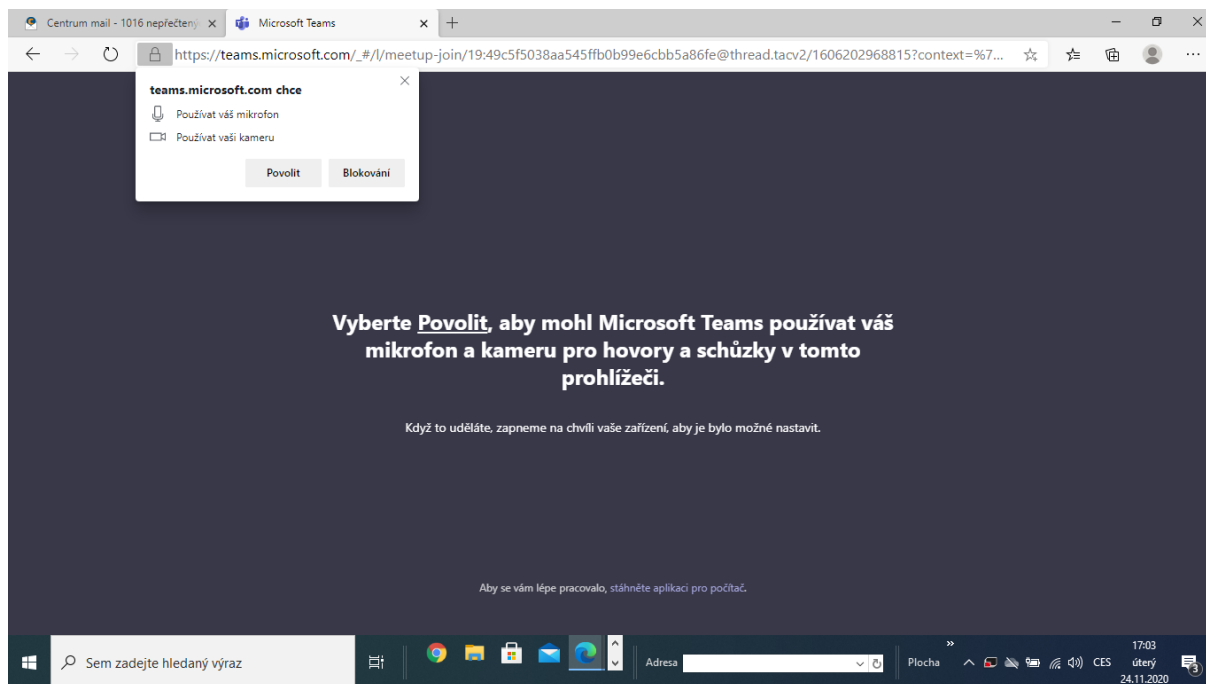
Centrum mail - 1016 nepřečteny ×
Microsoft Teams ×
+

https://teams.microsoft.com/_#/l/meetup-join/19:49c5f5038aa545ffb0b99e6cbb5a86fe@thread.tacv2/1606202968815?context=%7...

teams.microsoft.com chce
Používat váš mikrofon
Používat vaši kameru
Povolit
Blokování

Vyberte Povolit, aby mohl Microsoft Teams používat váš mikrofon a kameru pro hovory a schůzky v tomto prohlížeči.

Když to uděláte, zapneme na chvíli vaše zařízení, aby je bylo možné nastavit.

Aby se vám lépe pracovalo, stáhněte aplikaci pro počítač.

Sem zadejte hledaný výraz
Adresa
Plocha
CES
17:03
úterý
24.11.2020
3